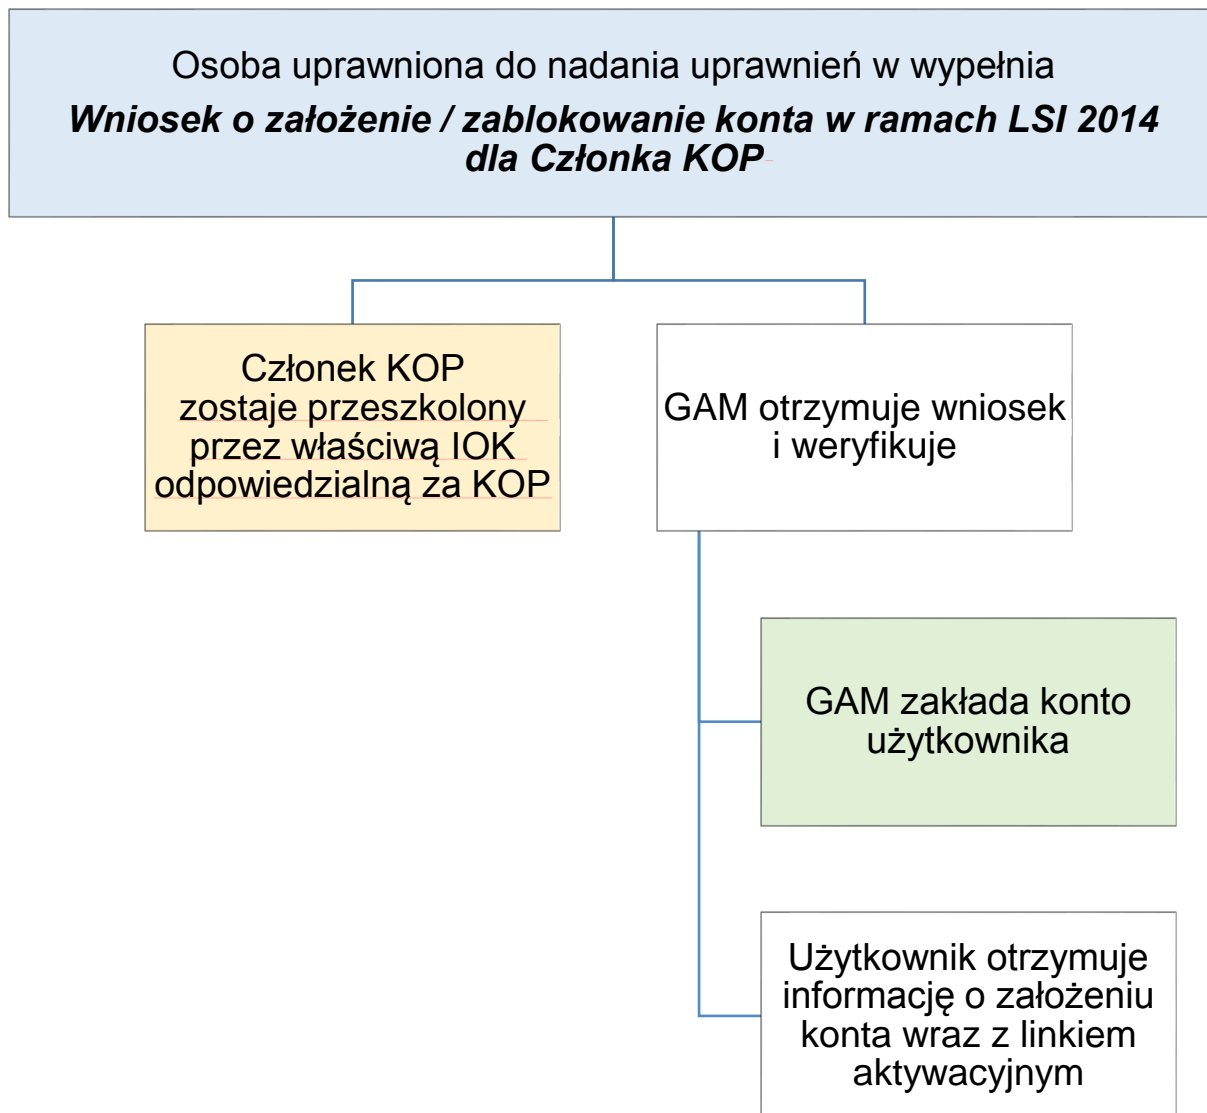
Osoba uprawniona do nadania uprawnień w wypełnia
*Wniosek o założenie / zablokowanie konta w ramach LSI 2014 dla Członka KOP*

Członek KOP zostaje przeszkolony przez właściwą IOK odpowiedzialną za KOP

GAM otrzymuje wniosek i weryfikuje

GAM zakłada konto użytkownika

Użytkownik otrzymuje informację o założeniu konta wraz z linkiem aktywacyjnym